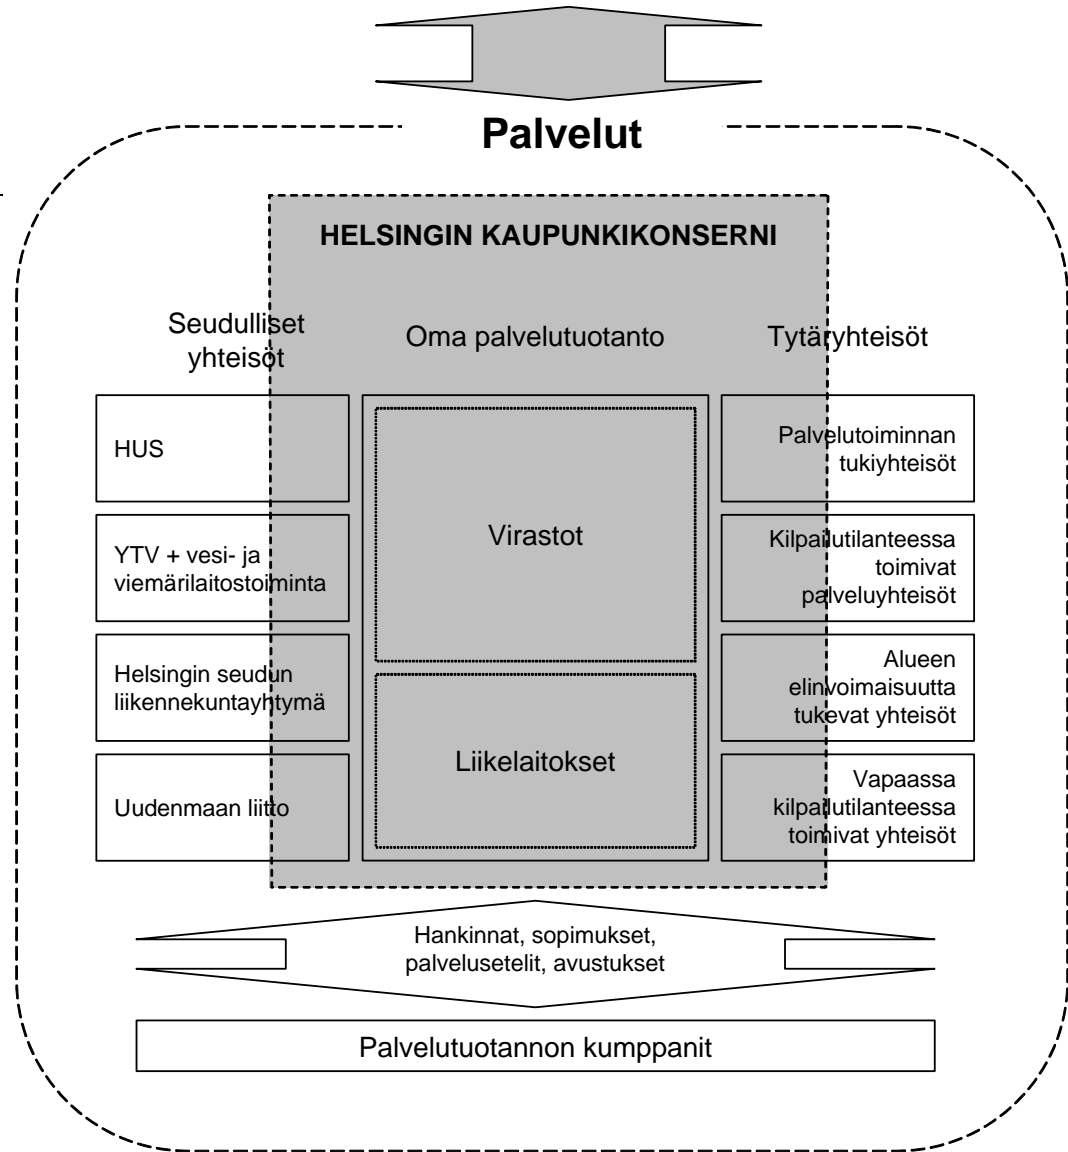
Palvelut

HELSINGIN KAUPUNKIKONSERNI

Seudulliset yhteisöt

Oma palvelutuotanto

Tytäryhteisöt

HUS

YTV + vesi- ja viemärilaitostoiminta

Helsingin seudun liikennekuntayhtymä

Uudenmaan liitto

Virastot

Liikelaitokset

Palvelutoiminnan tukiyhteisöt

Kilpailutilanteessa toimivat palveluyhteisöt

Alueen elinvoimaisuutta tukevat yhteisöt

Vapaassa kilpailutilanteessa toimivat yhteisöt

Hankinnat, sopimukset, palvelusetelit, avustukset

Palvelutuotannon kumppanit